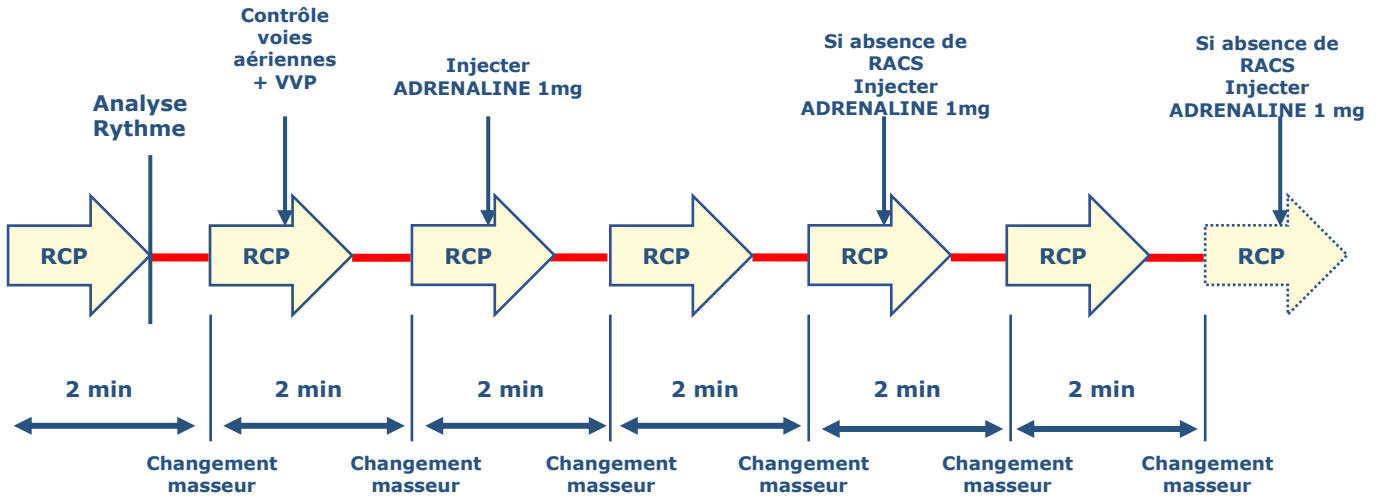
Analyse Rythme

Contrôle voies aériennes + VVP

Injecter ADRENALINE 1mg

Si absence de RACS Injecter ADRENALINE 1mg

Si absence de RACS Injecter ADRENALINE 1 mg

RCP

RCP

RCP

RCP

RCP

RCP

RCP

2 min

2 min

2 min

2 min

2 min

2 min

Changement masseur

Changement masseur

Changement masseur

Changement masseur

Changement masseur

Changement masseur